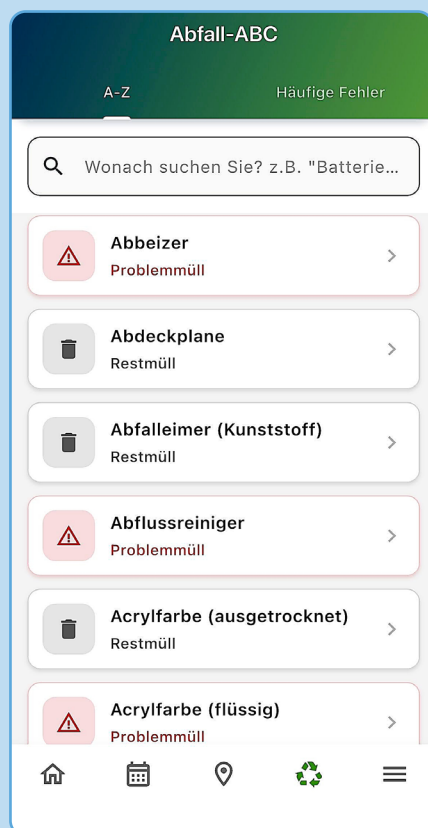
Abfall-ABC

A-Z

Häufige Fehler

Wonach suchen Sie? z.B. "Batterie...

Abbeizer
Problemmüll

Abdeckplane
Restmüll

Abfalleimer (Kunststoff)
Restmüll

Abflussreiniger
Problemmüll

Acrylfarbe (ausgetrocknet)
Restmüll

Acrylfarbe (flüssig)
Problemmüll